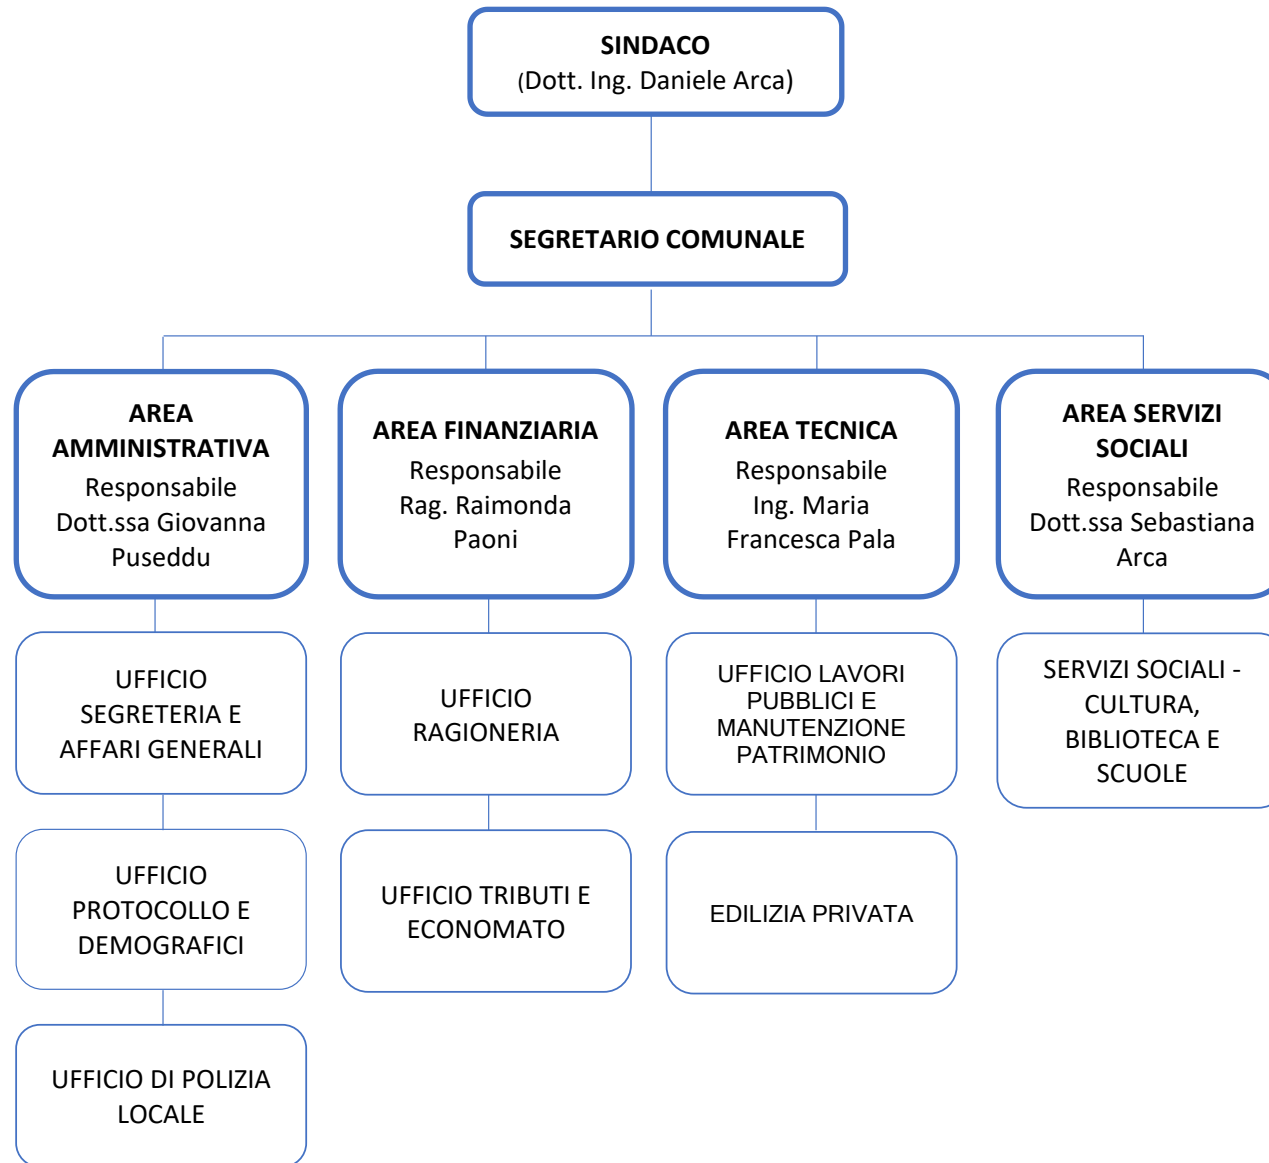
SINDACO
(Dott. Ing. Daniele Arca)

SEGRETARIO COMUNALE

AREA AMMINISTRATIVA
Responsabile
Dott.ssa Giovanna Puseddu

UFFICIO SEGRETERIA E AFFARI GENERALI

UFFICIO PROTOCOLLO E DEMOGRAFICI

UFFICIO DI POLIZIA LOCALE

AREA FINANZIARIA
Responsabile
Rag. Raimonda Paoni

UFFICIO RAGIONERIA

UFFICIO TRIBUTI E ECONOMATO

AREA TECNICA
Responsabile
Ing. Maria Francesca Pala

UFFICIO LAVORI PUBBLICI E MANUTENZIONE PATRIMONIO

EDILIZIA PRIVATA

AREA SERVIZI SOCIALI
Responsabile
Dott.ssa Sebastiana Arca

SERVIZI SOCIALI - CULTURA, BIBLIOTECA E SCUOLE